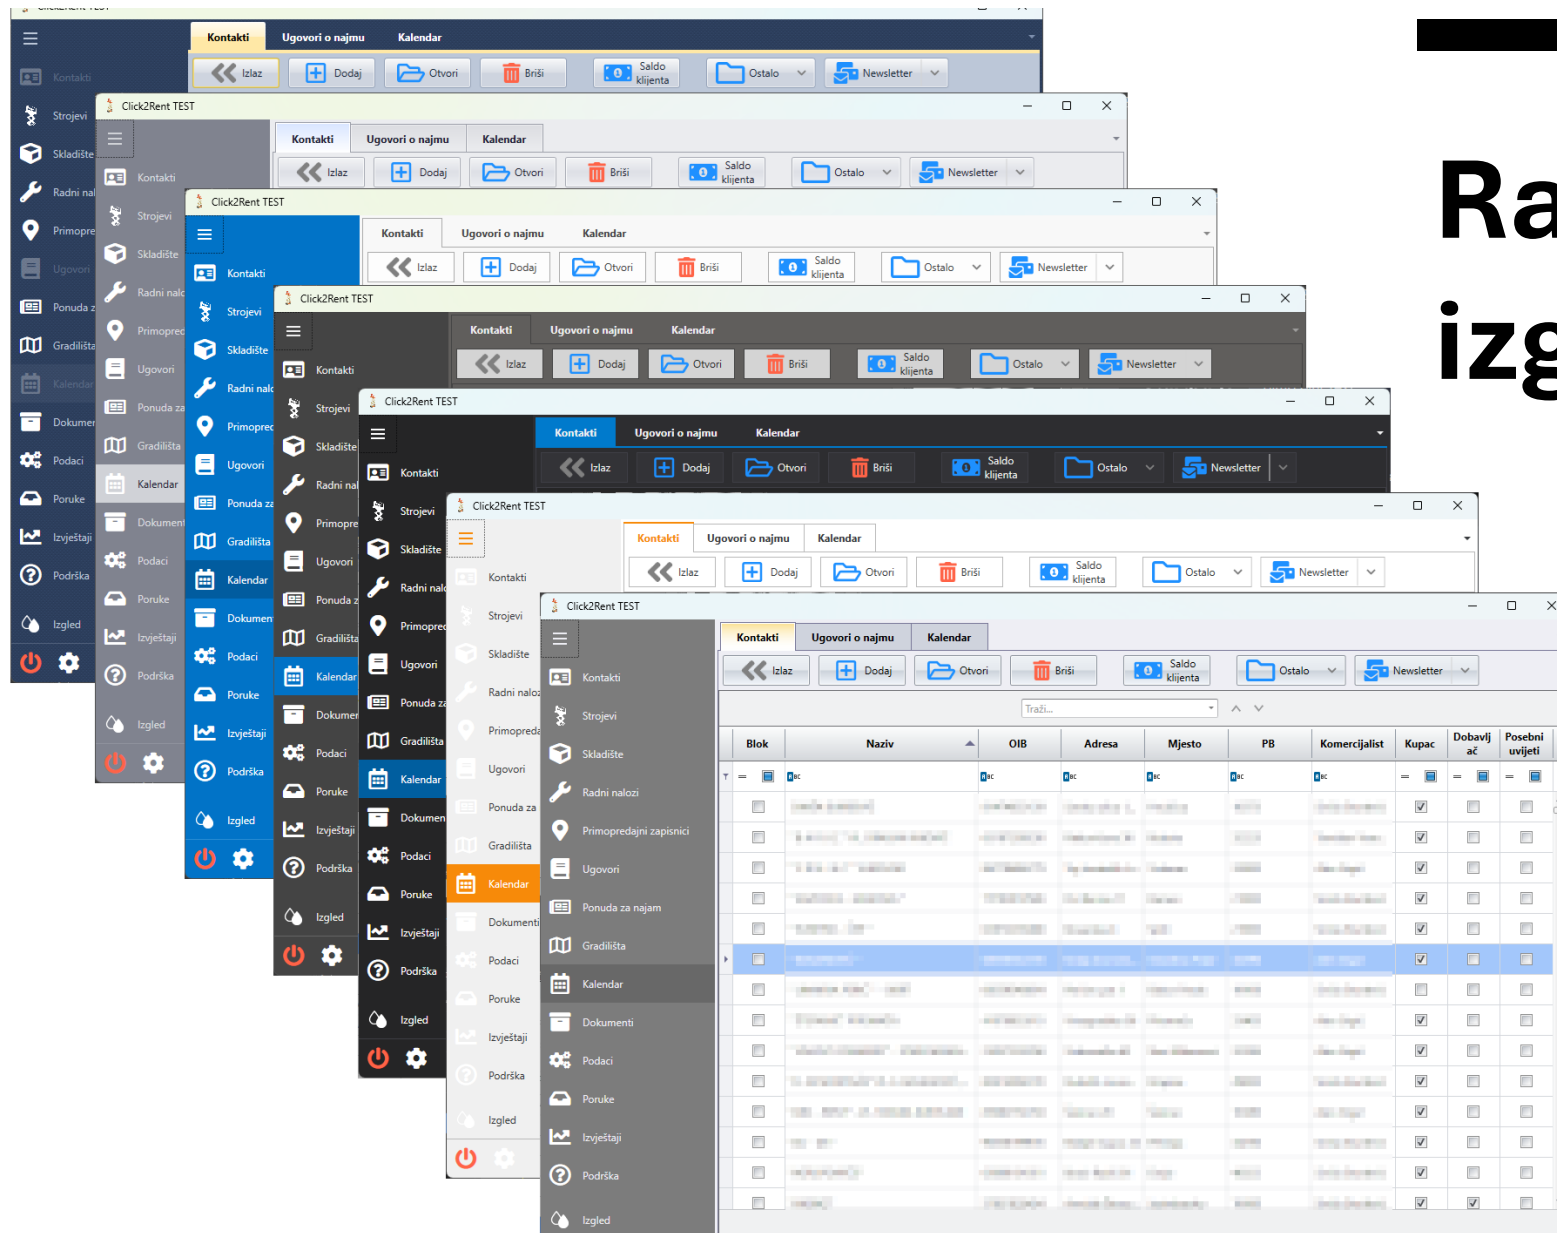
Ra
izg

Click2Rent TEST

Kontakti | Ugovori o najmu | Kalendar

Izlaz | Dodaj | Otvori | Briši | Saldo klijenta | Ostalo | Newsletter

Kontakti
Strojevi
Skladište
Radni nalozi
Primopredajni zapisnici
Ugovori
Ponuda za najam
Gradilišta
Kalendar
Dokumenti
Podaci
Poruke
Izvještaji
Podrška
Izgled

Traži...

| Blok | Naziv | OIB | Adresa | Mjesto | PB | Komercijalist | Kupac | Dobavljač | Posebni uvijeti |
|---|---|---|---|---|---|---|---|---|---|